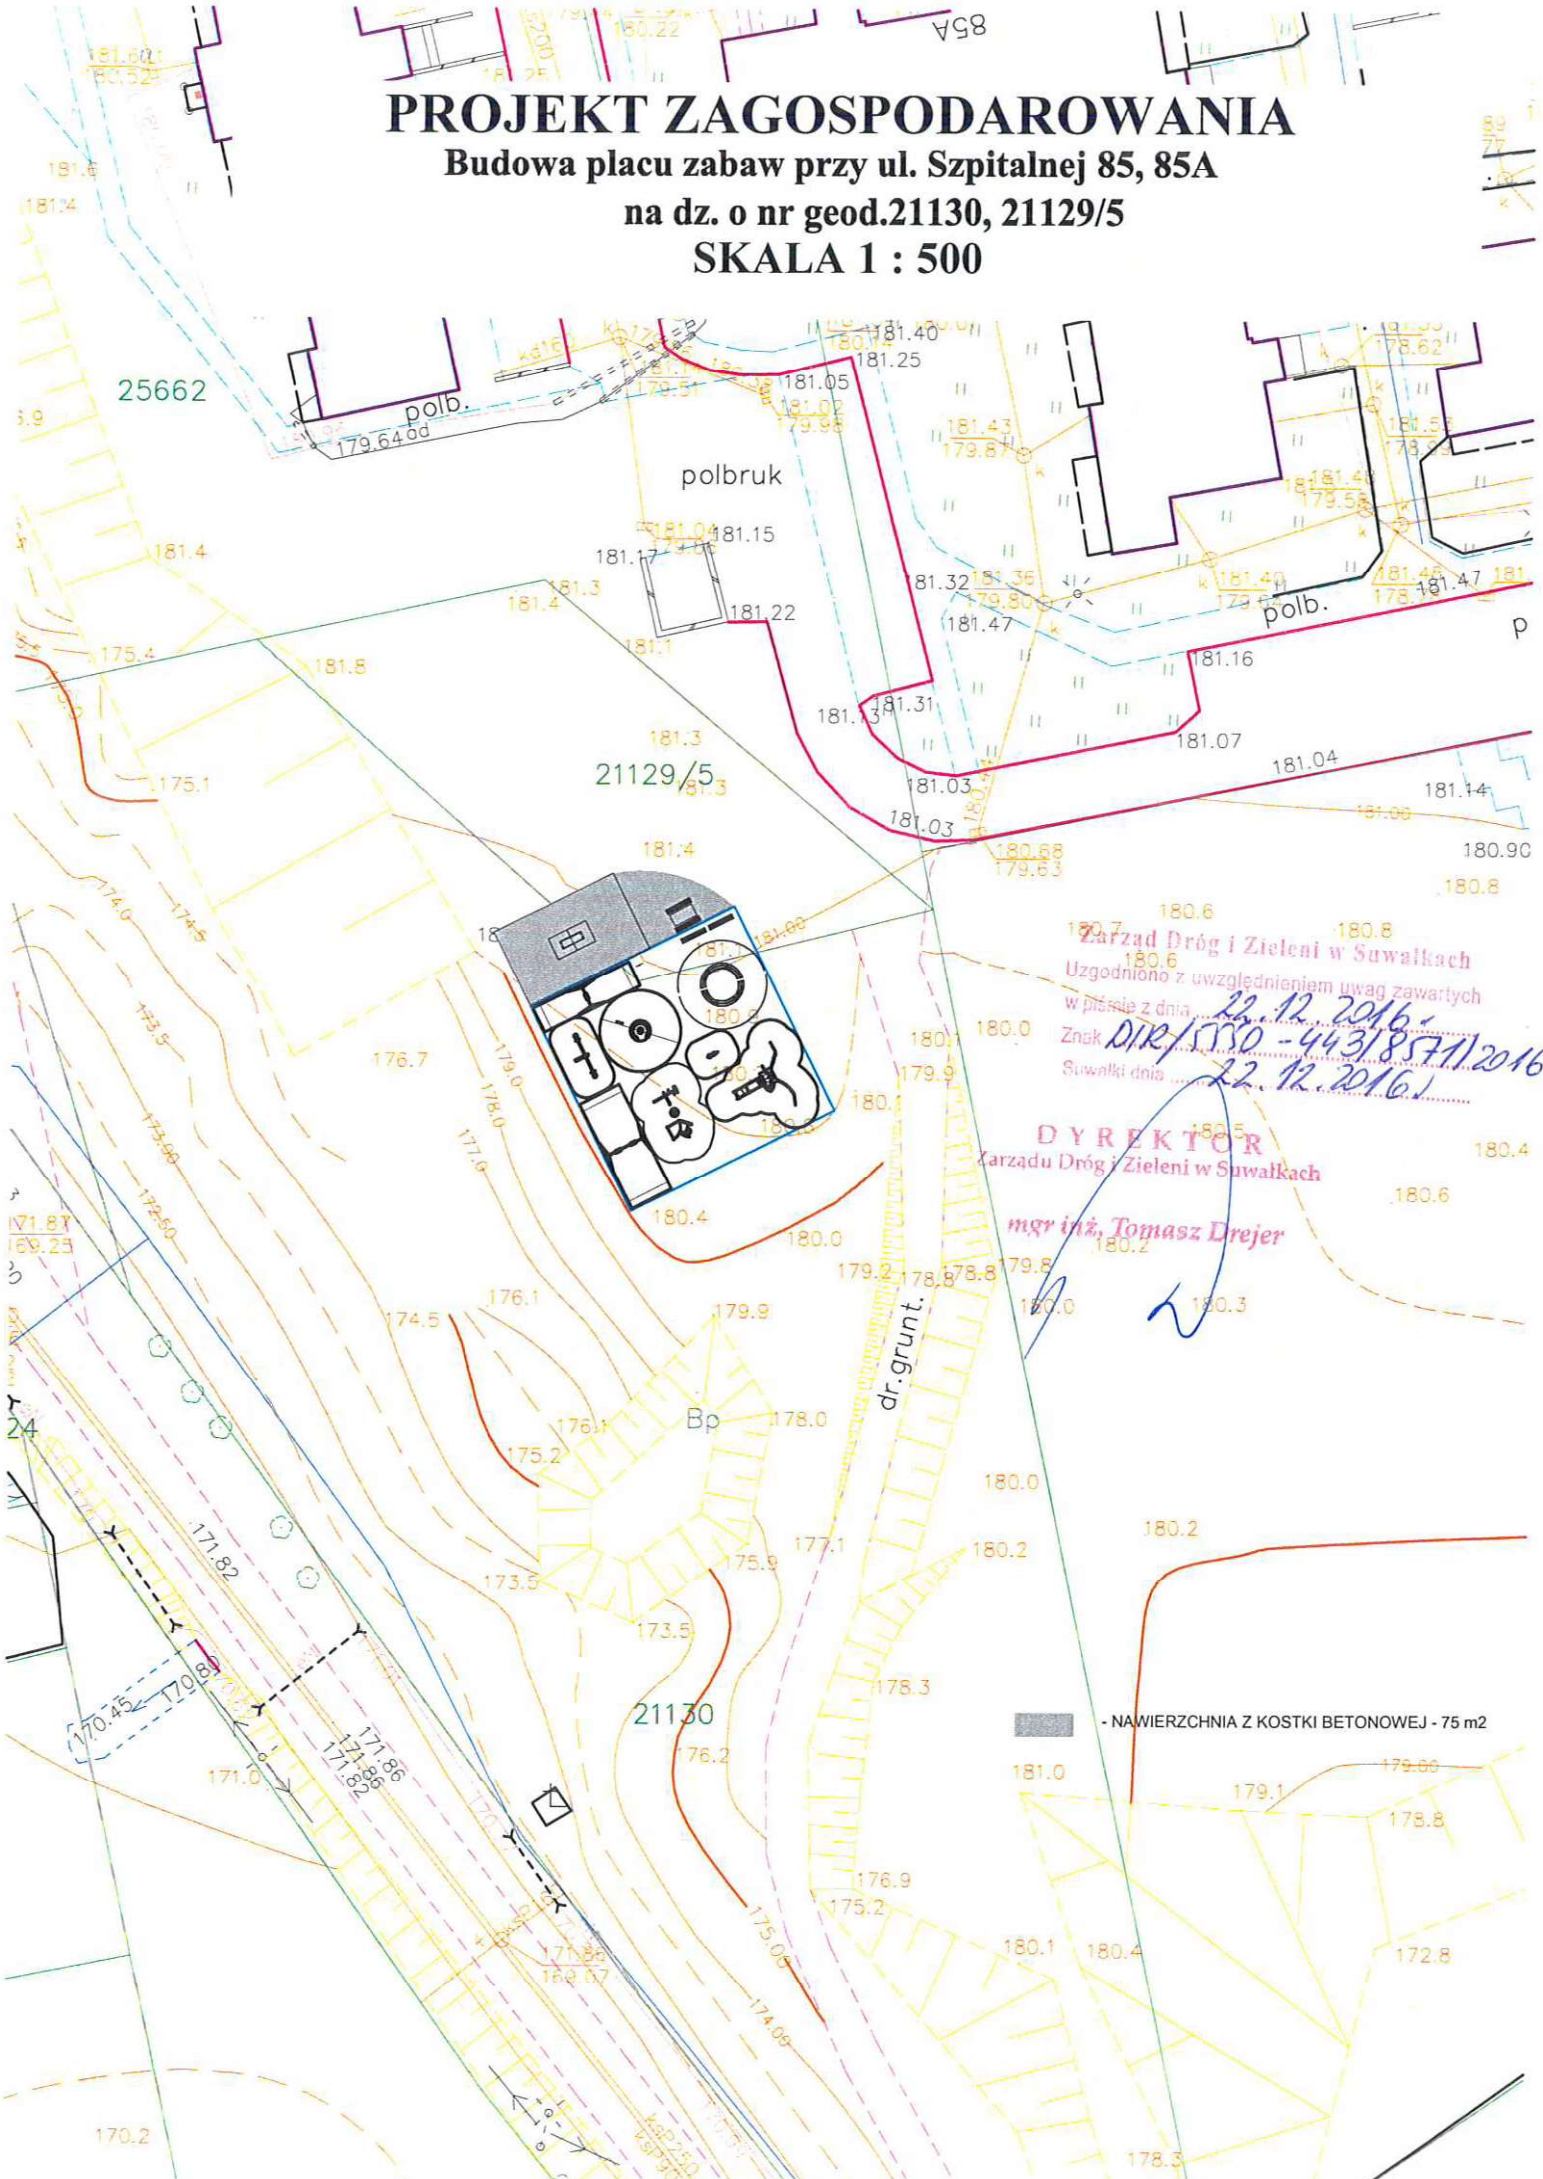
PROJEKT ZAGOSPODAROWANIA
Budowa placu zabaw przy ul. Szpitalnej 85, 85A
na dz. o nr geod.21130, 21129/5
SKALA 1 : 500

85A

181.60
180.52
180.22
181.6
181.4
25662
polb.
179.64 od
181.40
181.25
181.05
181.02
179.98
179.51
181.43
179.87
178.62
181.53
polbruk
181.04
181.15
181.17
181.22
181.3
181.4
181.1
181.4
175.4
181.8
181.32
181.36
179.80
181.47
181.40
181.46
181.47
polb.
181.16
181.48
179.58
181.13
181.31
181.07
181.3
21129/5
181.3
175.1
181.03
181.04
181.14
181.03
181.4
180.68
179.63
180.90
180.8
180.6
180.7
180.8
180.6
Zarząd Dróg i Zieleni w Suwałkach
Uzgodniono z uwzględnieniem uwag zawartych
w piśmie z dnia 22.12.2016.
Znak DIR/5550-443/8571/2016
Suwałki dnia 22.12.2016.
DYREKTOR
Zarządu Dróg i Zieleni w Suwałkach
mgr inż. Tomasz Drejer
174.0
174.5
173.5
173.00
172.50
176.7
179.0
178.0
177.0
180.0
179.9
180.4
180.6
180.5
180.4
180.0
180.2
171.87
169.25
179.2
178.8
178.8
179.8
180.0
180.3
176.1
174.5
179.9
dr.grunt.
Bp
178.0
176.1
175.2
24
180.0
180.2
171.82
177.1
180.2
175.9
173.5
173.5
178.3
170.45
170.80
21130
- NAWIERZCHNIA Z KOSTKI BETONOWEJ - 75 m2
171.86
171.86
171.82
171.0
176.2
181.0
179.1
179.60
178.8
176.9
175.2
175.00
180.1
180.4
172.8
171.86
169.67
174.00
170.2
178.3